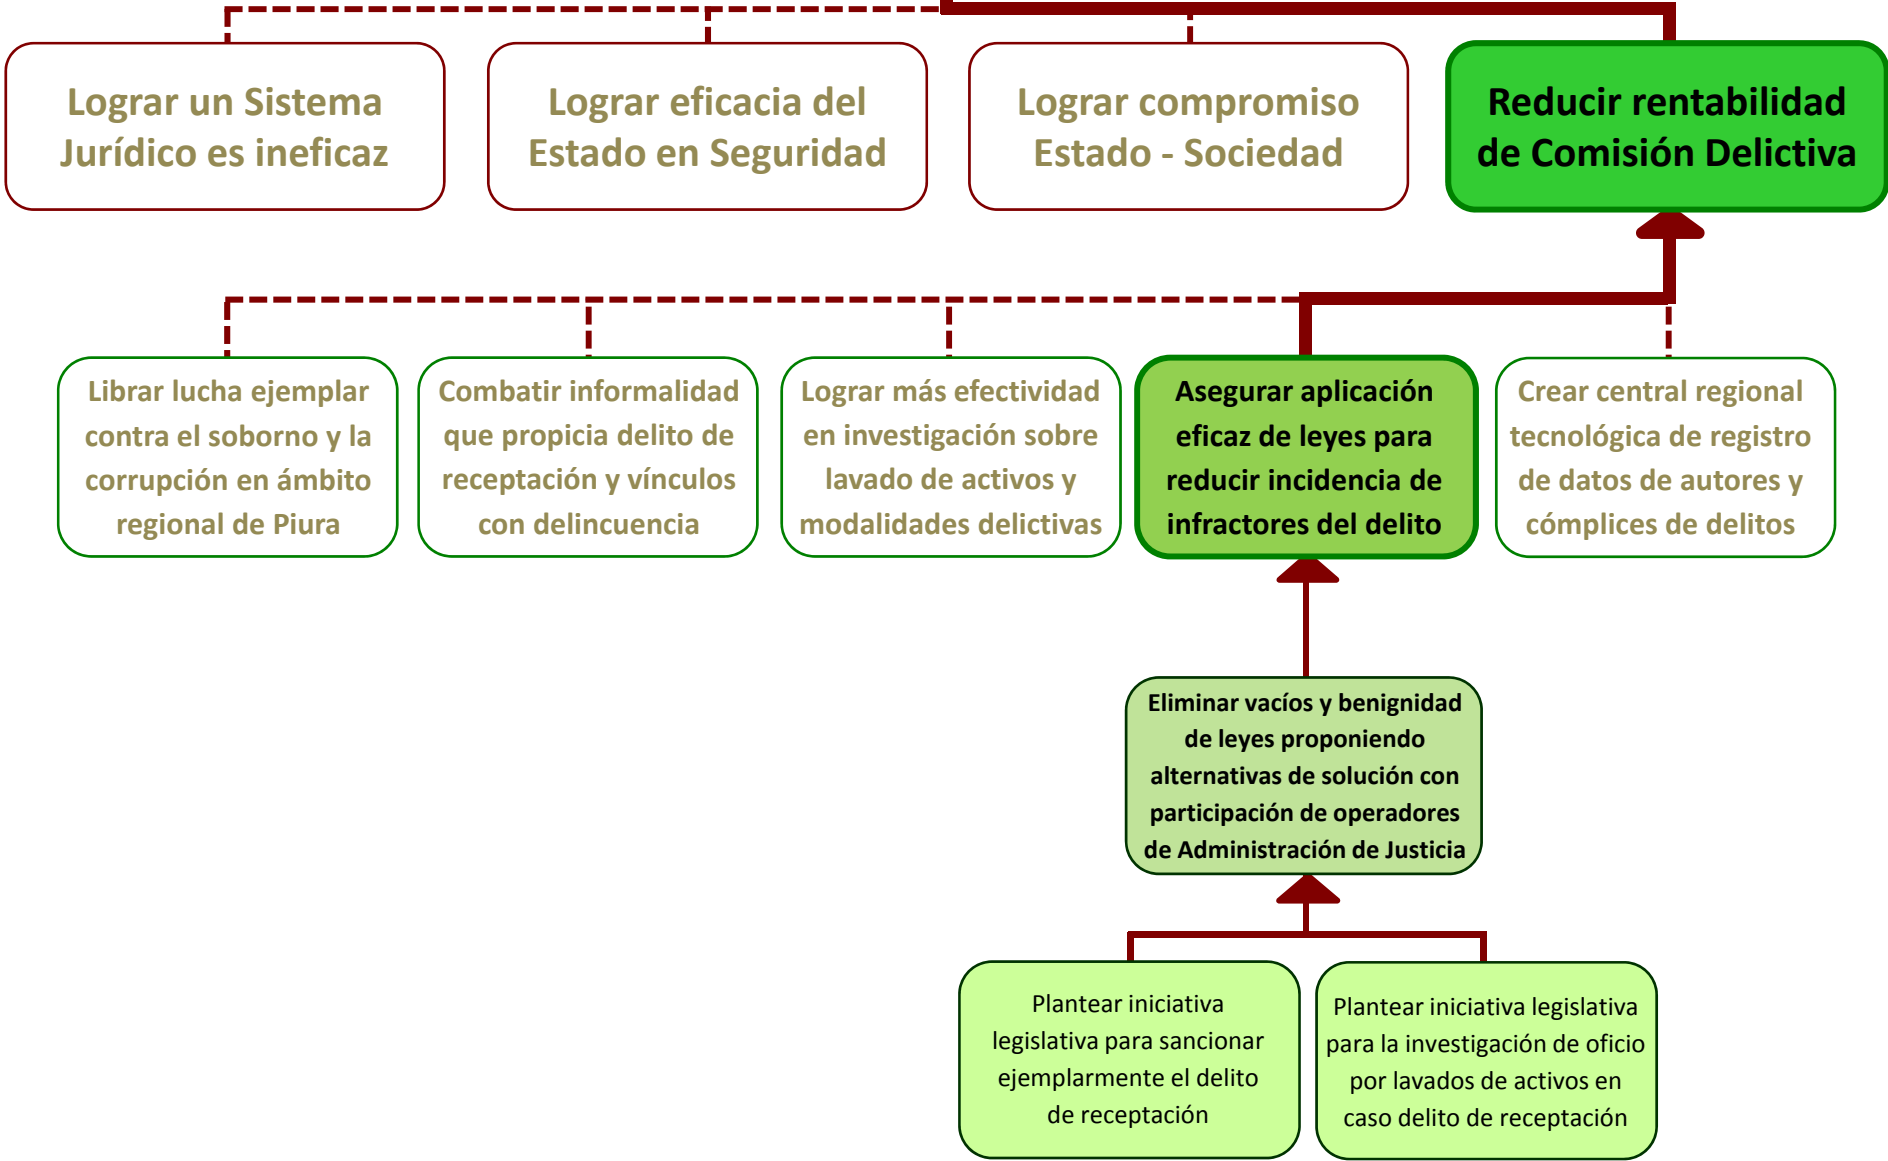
Lograr un Sistema Jurídico es ineficaz

Lograr eficacia del Estado en Seguridad

Lograr compromiso Estado - Sociedad

Reducir rentabilidad de Comisión Delictiva

Librar lucha ejemplar contra el soborno y la corrupción en ámbito regional de Piura

Combatir informalidad que propicia delito de receptación y vínculos con delincuencia

Lograr más efectividad en investigación sobre lavado de activos y modalidades delictivas

Asegurar aplicación eficaz de leyes para reducir incidencia de infractores del delito

Crear central regional tecnológica de registro de datos de autores y cómplices de delitos

Eliminar vacíos y benignidad de leyes proponiendo alternativas de solución con participación de operadores de Administración de Justicia

Plantear iniciativa legislativa para sancionar ejemplarmente el delito de receptación

Plantear iniciativa legislativa para la investigación de oficio por lavados de activos en caso delito de receptación